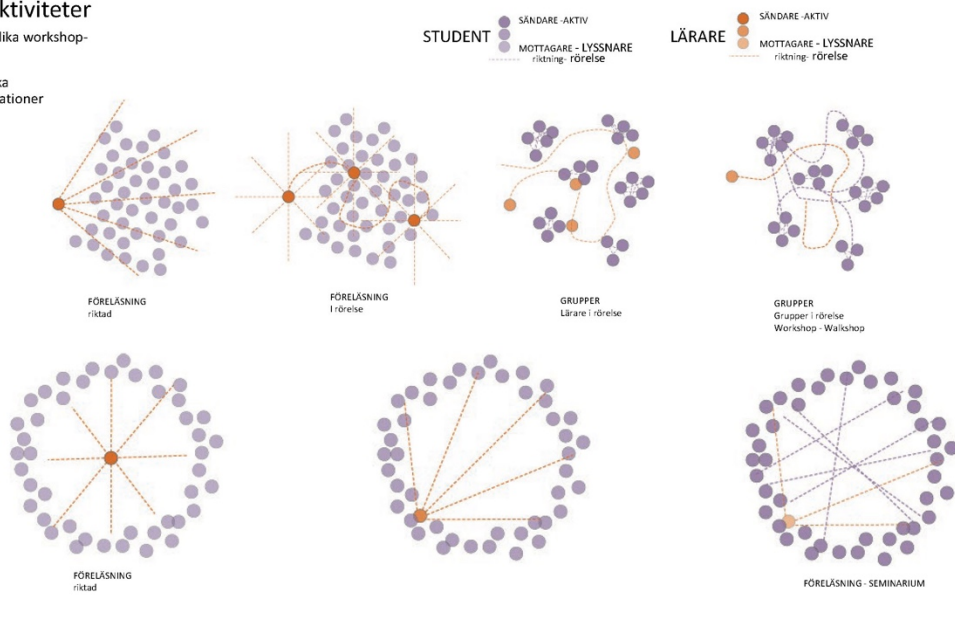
ktiviteter
lika workshop-

ka
ationer

STUDENT
SÄNDARE -AKTIV
MOTTAGARE - LYSSNARE
riktning- rörelse

LÄRARE
SÄNDARE -AKTIV
MOTTAGARE - LYSSNARE
riktning- rörelse

FÖRELÄSNING
riktad

FÖRELÄSNING
I rörelse

GRUPPER
Lärare i rörelse

GRUPPER
Grupper i rörelse
Workshop - Walkshop

FÖRELÄSNING
riktad

FÖRELÄSNING - SEMINARIUM